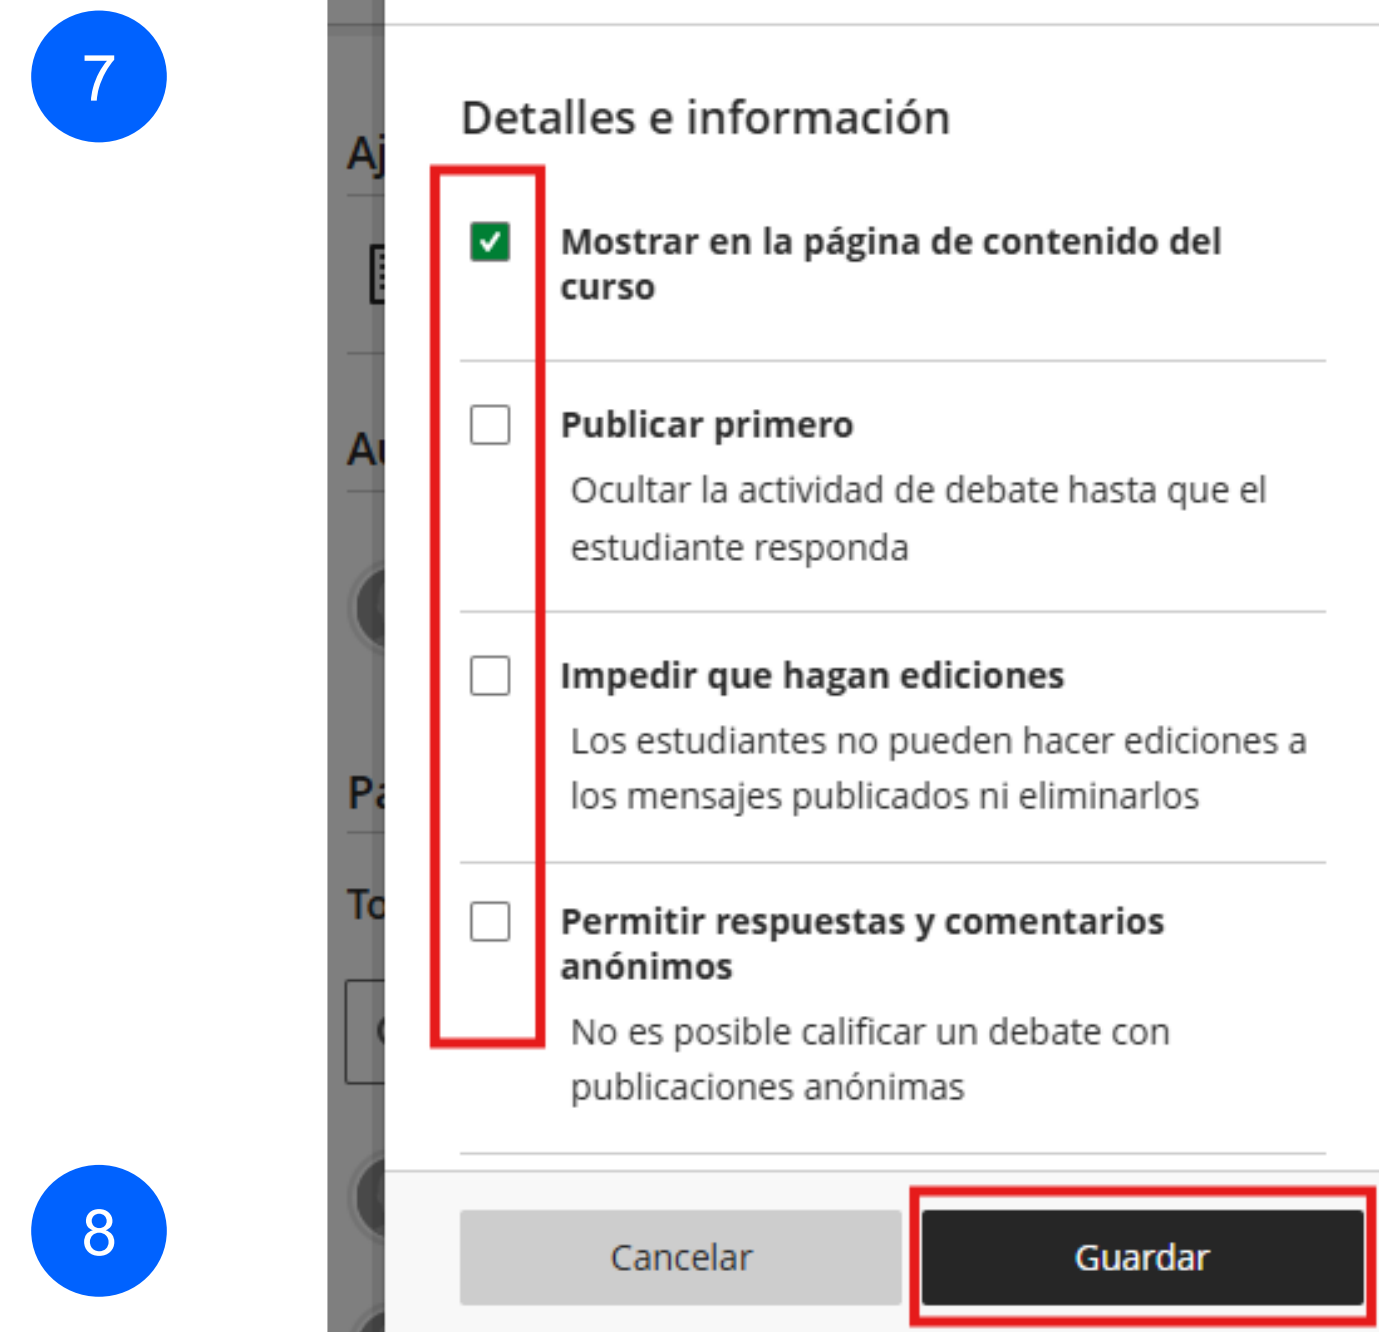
7

Aj

Au

Pa

To

Detalles e información

Mostrar en la página de contenido del curso

Publicar primero

Ocultar la actividad de debate hasta que el estudiante responda

Impedir que hagan ediciones

Los estudiantes no pueden hacer ediciones a los mensajes publicados ni eliminarlos

Permitir respuestas y comentarios anónimos

No es posible calificar un debate con publicaciones anónimas

8

Cancelar

Guardar